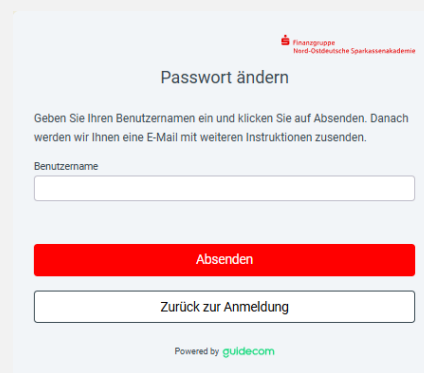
Finanzgruppe
Nord-Ostdeutsche Sparkassenakademie

Passwort ändern

Geben Sie Ihren Benutzernamen ein und klicken Sie auf Absenden. Danach werden wir Ihnen eine E-Mail mit weiteren Instruktionen zusenden.

Benutzername

Absenden

Zurück zur Anmeldung

Powered by guidecom